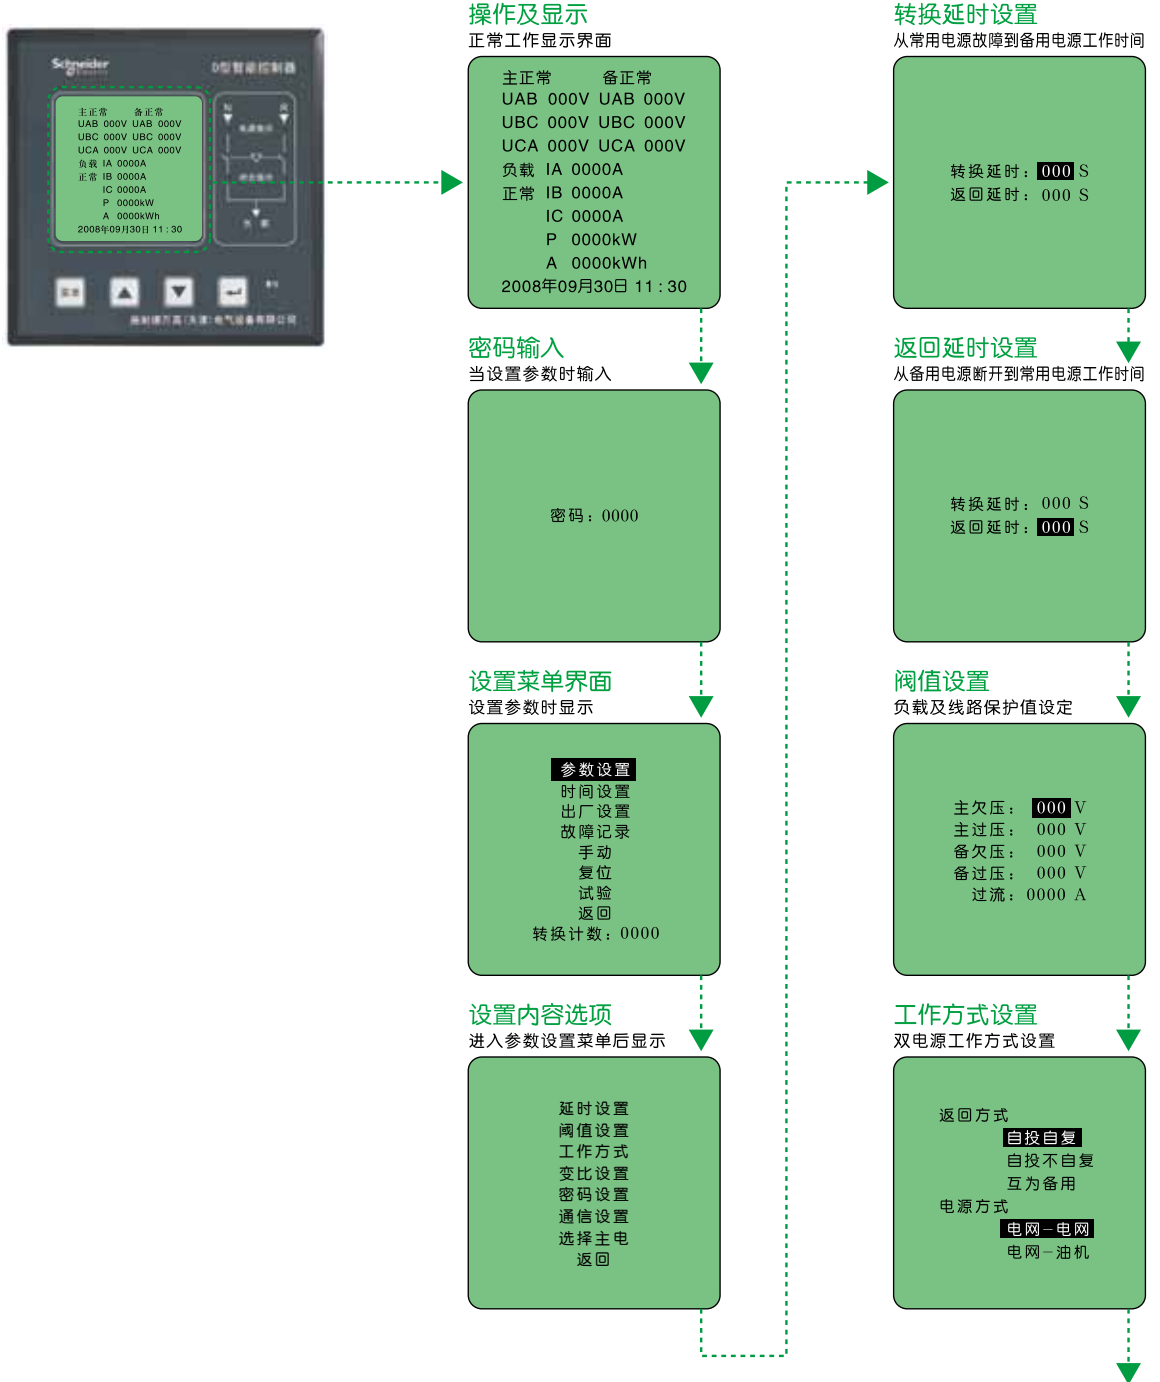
Schneider Electric
D型智能控制器

主正常 备正常
UAB 000V UAB 000V
UBC 000V UBC 000V
UCA 000V UCA 000V
负载 IA 0000A
正常 IB 0000A
IC 0000A
P 0000kW
A 0000kWh
2008年09月30日 11:30

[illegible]

操作及显示
正常工作显示界面

主正常 备正常
UAB 000V UAB 000V
UBC 000V UBC 000V
UCA 000V UCA 000V
负载 IA 0000A
正常 IB 0000A
IC 0000A
P 0000kW
A 0000kWh
2008年09月30日 11:30

密码输入
当设置参数时输入

密码：0000

设置菜单界面
设置参数时显示

参数设置
时间设置
出厂设置
故障记录
手动
复位
试验
返回
转换计数：0000

设置内容选项
进入参数设置菜单后显示

延时设置
阈值设置
工作方式
变比设置
密码设置
通信设置
选择主电
返回

转换延时设置
从常用电源故障到备用电源工作时间

转换延时：000 S
返回延时：000 S

返回延时设置
从备用电源断开到常用电源工作时间

转换延时：000 S
返回延时：000 S

阀值设置
负载及线路保护值设定

主欠压：000 V
主过压：000 V
备欠压：000 V
备过压：000 V
过流：0000 A

工作方式设置
双电源工作方式设置

返回方式
自投自复
自投不自复
互为备用
电源方式
电网－电网
电网－油机